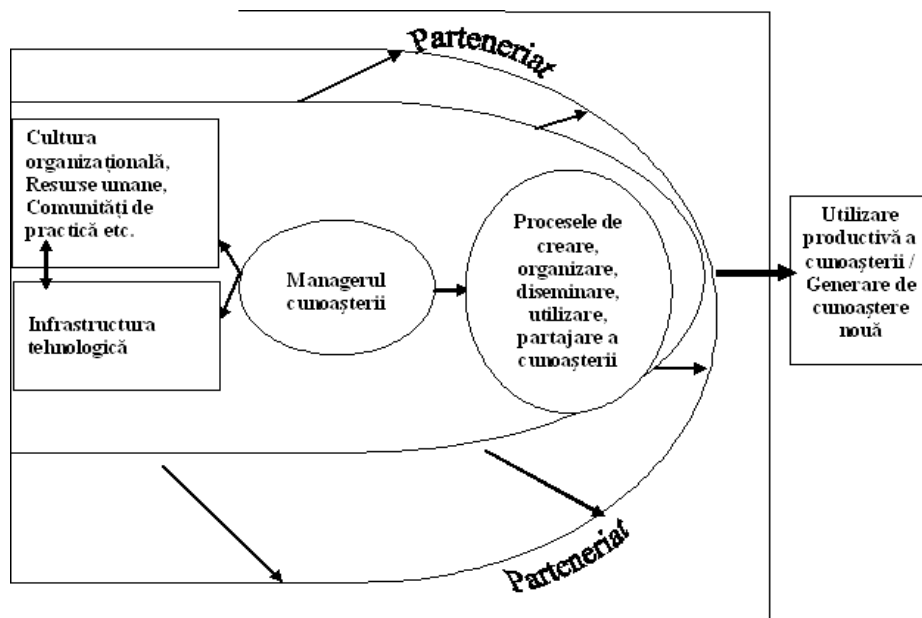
Parteneriat

Cultura organizațională, Resurse umane, Comunități de practică etc.

Infrastructura tehnologică

Managerul cunoașterii

Procesele de creare, organizare, diseminare, utilizare, partajare a cunoașterii

Utilizare productivă a cunoașterii / Generare de cunoaștere nouă

Parteneriat